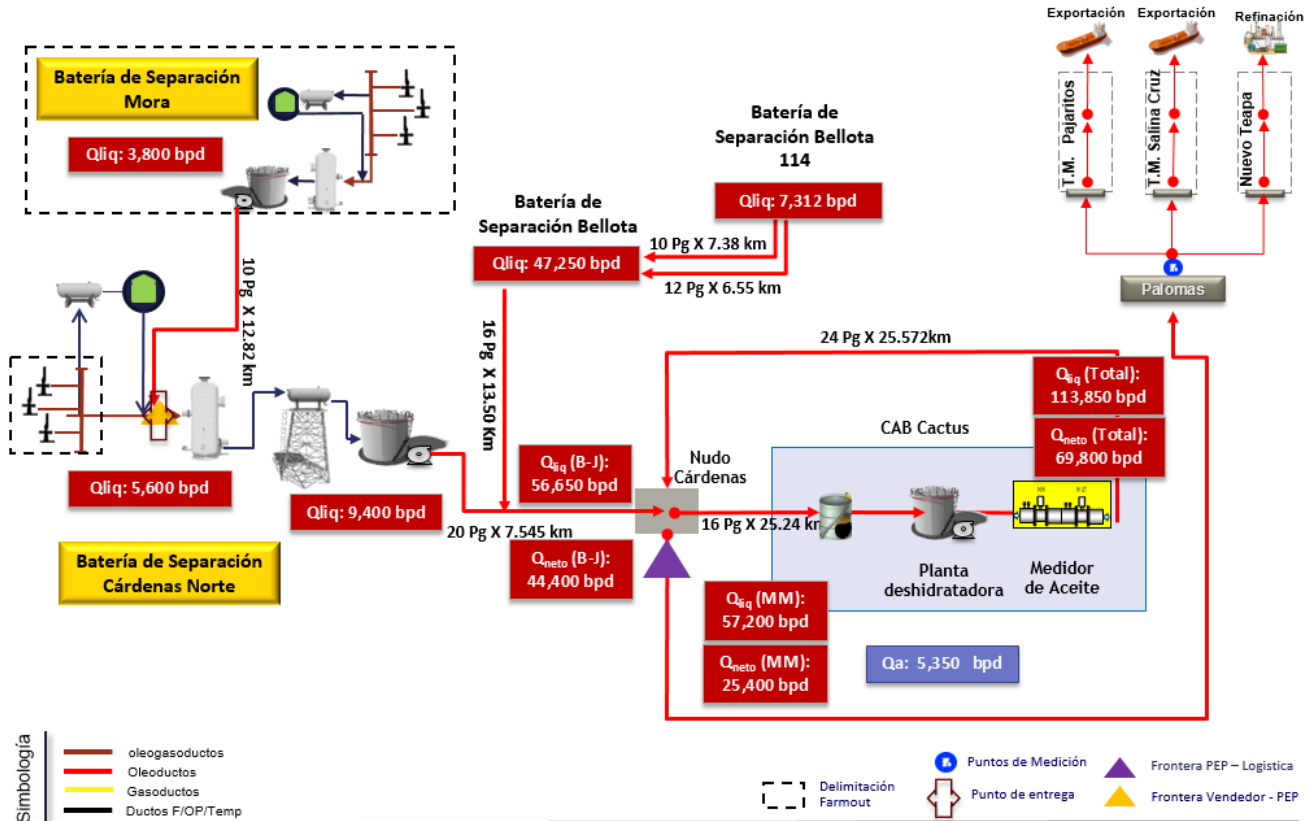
Exportación
Exportación
Refinación

T.M. Pajaritos
T.M. Salina Cruz
Nuevo Teapa

Palomas

Batería de Separación Mora

Qliq: 3,800 bpd

Batería de Separación Bellota 114

Qliq: 7,312 bpd

Batería de Separación Bellota

Qliq: 47,250 bpd

10 Pg X 7.38 km

12 Pg X 6.55 km

10 Pg X 12.82 km

16 Pg X 13.50 Km

24 Pg X 25.572km

$Q_{liq}$ (Total): 113,850 bpd

$Q_{neto}$ (Total): 69,800 bpd

CAB Cactus

Nudo Cárdenas

$Q_{liq}$ (B-J): 56,650 bpd

Qliq: 5,600 bpd

Qliq: 9,400 bpd

20 Pg X 7.545 km

16 Pg X 25.24 km

$Q_{neto}$ (B-J): 44,400 bpd

Planta deshidratadora

Medidor de Aceite

Batería de Separación Cárdenas Norte

$Q_{liq}$ (MM): 57,200 bpd

$Q_{neto}$ (MM): 25,400 bpd

Qa: 5,350 bpd

Simbología
oleogasoductos
Oleoductos
Gasoductos
Ductos F/OP/Temp

Delimitación Farmout

Puntos de Medición

Punto de entrega

Frontera PEP – Logistica

Frontera Vendedor - PEP